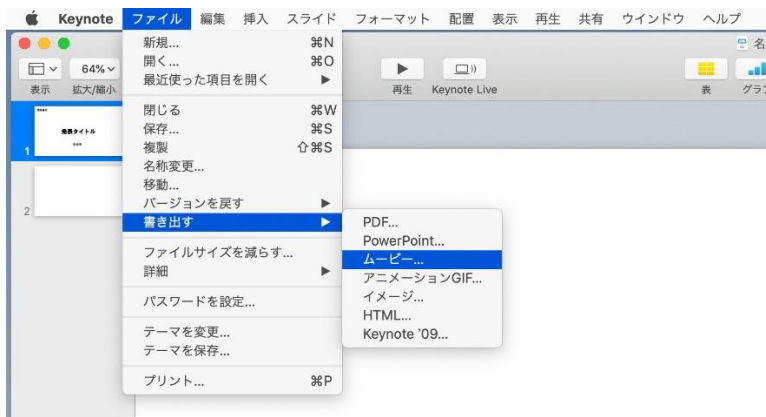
Keynote ファイル 編集 挿入 スライド フォーマット 配置 表示 再生 共有 ウインドウ ヘルプ

64%
表示 拡大/縮小

再生 Keynote Live 表 グラフ

名

発表タイトル

1
2

新規... ⌘N
開く... ⌘O
最近使った項目を開く ▶
閉じる ⌘W
保存... ⌘S
複製 ⇧⌘S
名称変更...
移動...
バージョンを戻す ▶
書き出す ▶
ファイルサイズを減らす...
詳細 ▶
パスワードを設定...
テーマを変更...
テーマを保存...
プリント... ⌘P

PDF...
PowerPoint...
ムービー...
アニメーションGIF...
イメージ...
HTML...
Keynote '09...